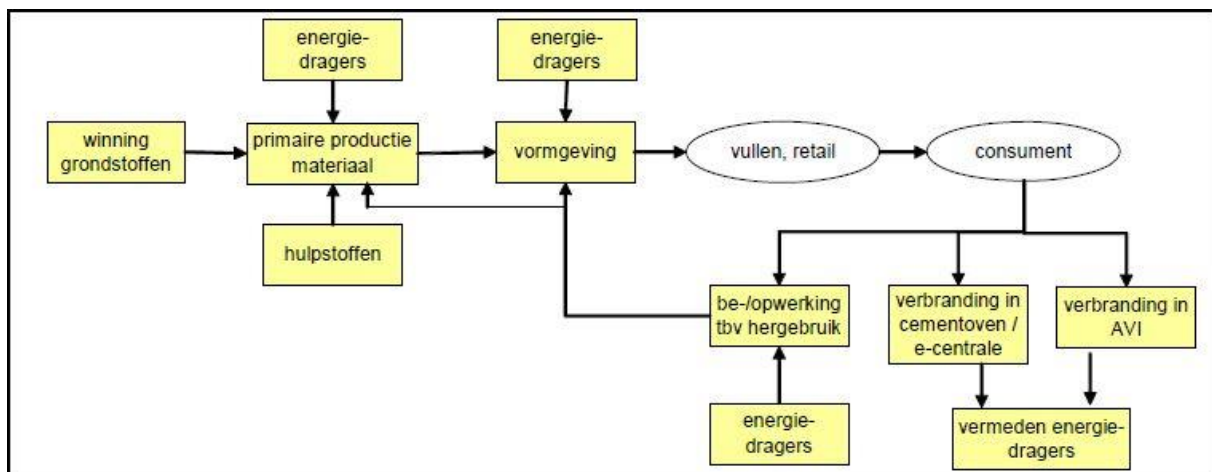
energie-dragers

energie-dragers

winning grondstoffen

primaire productie materiaal

vormgeving

vullen, retail

consument

hulpstoffen

be-/opwerking tbv hergebruik

verbranding in cementoven / e-centrale

verbranding in AVI

energie-dragers

vermeden energie-dragers